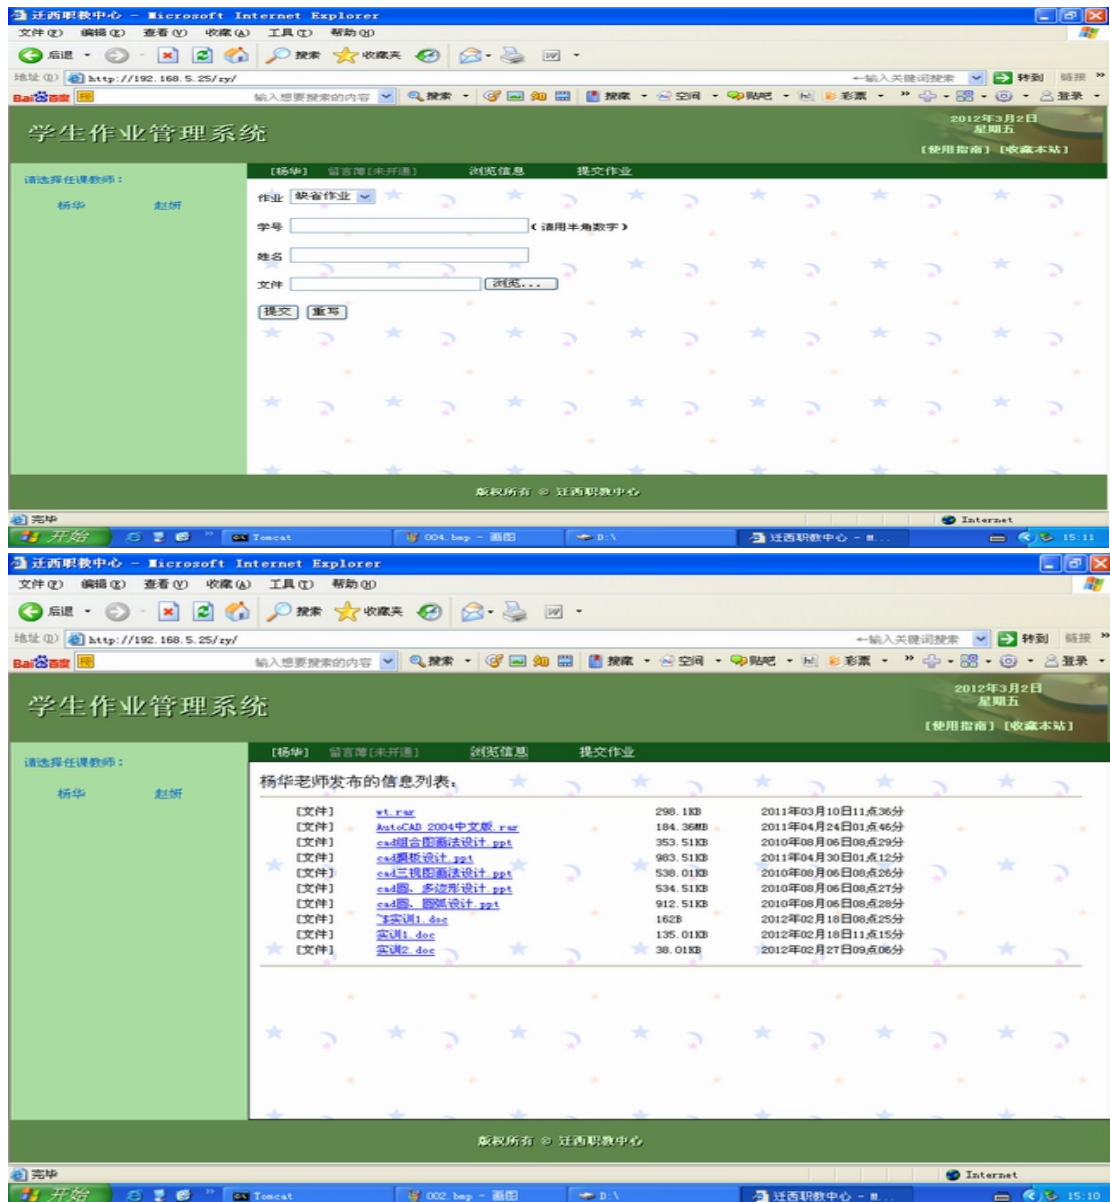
迁西职教中心 - Microsoft Internet Explorer

文件(F) 编辑(E) 查看(V) 收藏(A) 工具(T) 帮助(H)

后退 搜索 收藏夹

地址(D) http://192.168.5.25/zy/

←输入关键词搜索 转到 链接

Bai百度 输入想要搜索的内容 搜索 搜藏 空间 贴吧 彩票 登录

学生作业管理系统

2012年3月2日 星期五

[使用指南] [收藏本站]

请选择任课教师：

杨华 赵妍

[杨华] 留言簿[未开通] 浏览信息 提交作业

作业 缺省作业

学号 (请用半角数字)

姓名

文件 浏览...

提交 重写

版权所有 © 迁西职教中心

完毕

Internet

开始 Tomcat 004.bmp - 画图 D:\ 迁西职教中心 - M... 15:11

迁西职教中心 - Microsoft Internet Explorer

文件(F) 编辑(E) 查看(V) 收藏(A) 工具(T) 帮助(H)

后退 搜索 收藏夹

地址(D) http://192.168.5.25/zy/

←输入关键词搜索 转到 链接

Bai百度 输入想要搜索的内容 搜索 搜藏 空间 贴吧 彩票 登录

学生作业管理系统

2012年3月2日 星期五

[使用指南] [收藏本站]

请选择任课教师：

杨华 赵妍

[杨华] 留言簿[未开通] 浏览信息 提交作业

杨华老师发布的信息列表：

| | | | |
|---|---|---|---|
| [文件] | wt.rar | 298.1KB | 2011年03月10日11点36分 |
| [文件] | AutoCAD 2004中文版.rar | 184.36MB | 2011年04月24日01点46分 |
| [文件] | cad组合图画法设计.ppt | 353.51KB | 2010年08月06日08点29分 |
| [文件] | cad模板设计.ppt | 983.51KB | 2011年04月30日01点12分 |
| [文件] | cad三视图画法设计.ppt | 538.01KB | 2010年08月06日08点26分 |
| [文件] | cad圆、多边形设计.ppt | 534.51KB | 2010年08月06日08点27分 |
| [文件] | cad圆、圆弧设计.ppt | 912.51KB | 2010年08月06日08点28分 |
| [文件] | ~$实训1.doc | 162B | 2012年02月18日08点25分 |
| [文件] | 实训1.doc | 135.01KB | 2012年02月18日11点15分 |
| [文件] | 实训2.doc | 38.01KB | 2012年02月27日09点06分 |

版权所有 © 迁西职教中心

完毕

Internet

开始 Tomcat 002.bmp - 画图 D:\ 迁西职教中心 - M... 15:10